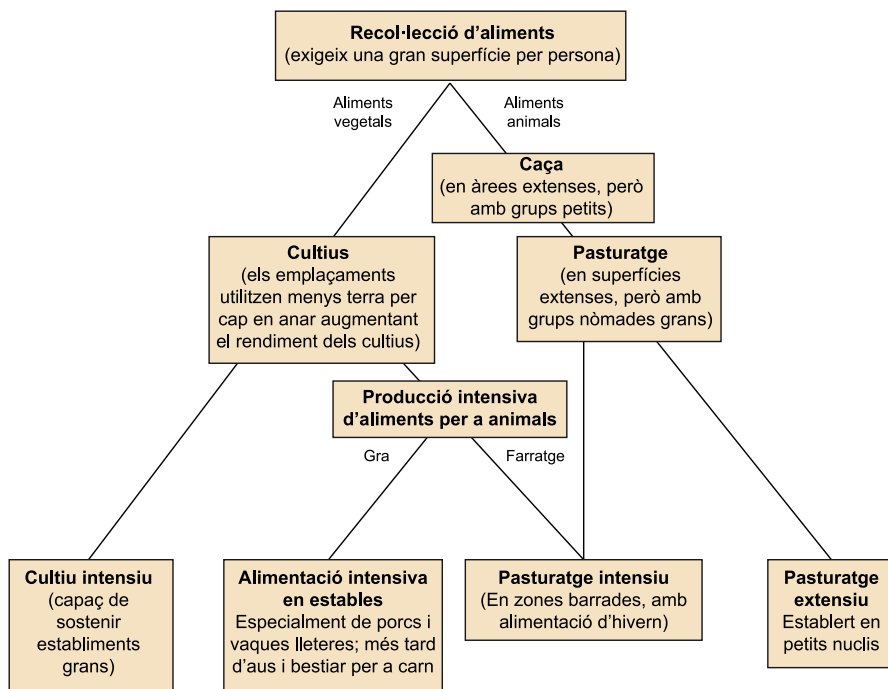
**Recol·lecció d'aliments**
(exigeix una gran superfície per persona)

Aliments vegetals

Aliments animals

**Caça**
(en àrees extenses, però amb grups petits)

**Cultius**
(els emplaçaments utilitzen menys terra per cap en anar augmentant el rendiment dels cultius)

**Pasturatge**
(en superfícies extenses, però amb grups nòmades grans)

**Producció intensiva d'aliments per a animals**

Gra

Farratge

**Cultiu intensiu**
(capaç de sostenir establiments grans)

**Alimentació intensiva en estables**
Especialment de porcs i vaques lleteres; més tard d'aus i bestiar per a carn

**Pasturatge intensiu**
(En zones barrades, amb alimentació d'hivern)

**Pasturatge extensiu**
Establert en petits nuclis